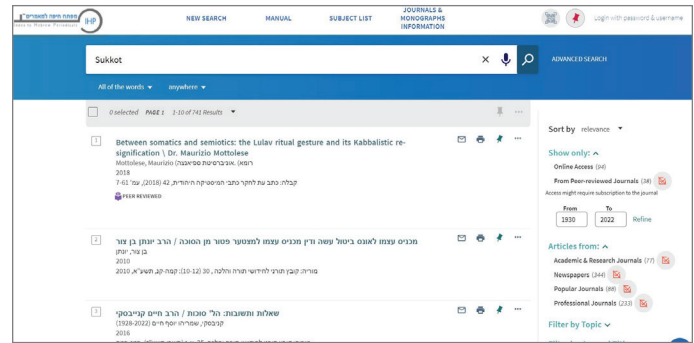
מפתח חיפה למאמרים Index to Hebrew Periodicals IHP

NEW SEARCH MANUAL SUBJECT LIST JOURNALS & MONOGRAPHS INFORMATION

Login with password & username

Sukkot

ADVANCED SEARCH

All of the words ▾ anywhere ▾

0 selected PAGE 1 1-10 of 741 Results ▾

1

Between somatics and semiotics: the Lulav ritual gesture and its Kabbalistic re-signification \ Dr. Maurizio Mottolese

Mottolese, Maurizio (רומא. אוניברסיטת סאפיינצה)

2018

קבלה: כתב עת לחקר כתבי המיסטיקה היהודית, 42 (2018), עמ' 7-61

PEER REVIEWED

2

מכניס עצמו לאונס ביטול עשה ודין מכניס עצמו למצטער פטור מן הסוכה / הרב יונתן בן צור

בן צור, יונתן

2010

סוריה: קובץ תורני לחידושי תורה והלכה, 30 (10-12): קמה-קנ, תשע"א, 2010

3

שאלות ותשובות: הל' סוכות / הרב חיים קנייבסקי

קנייבסקי, שמריהו יוסף חיים (1928-2022)

2016

Sort by relevance ▾

Show only: ^

Online Access (34)

From Peer-reviewed Journals (38)

Access might require subscription to the journal

From To

1930 2022 Refine

Articles from: ^

Academic & Research Journals (77)

Newspapers (344)

Popular Journals (88)

Professional Journals (233)

Filter by Topic ⌄